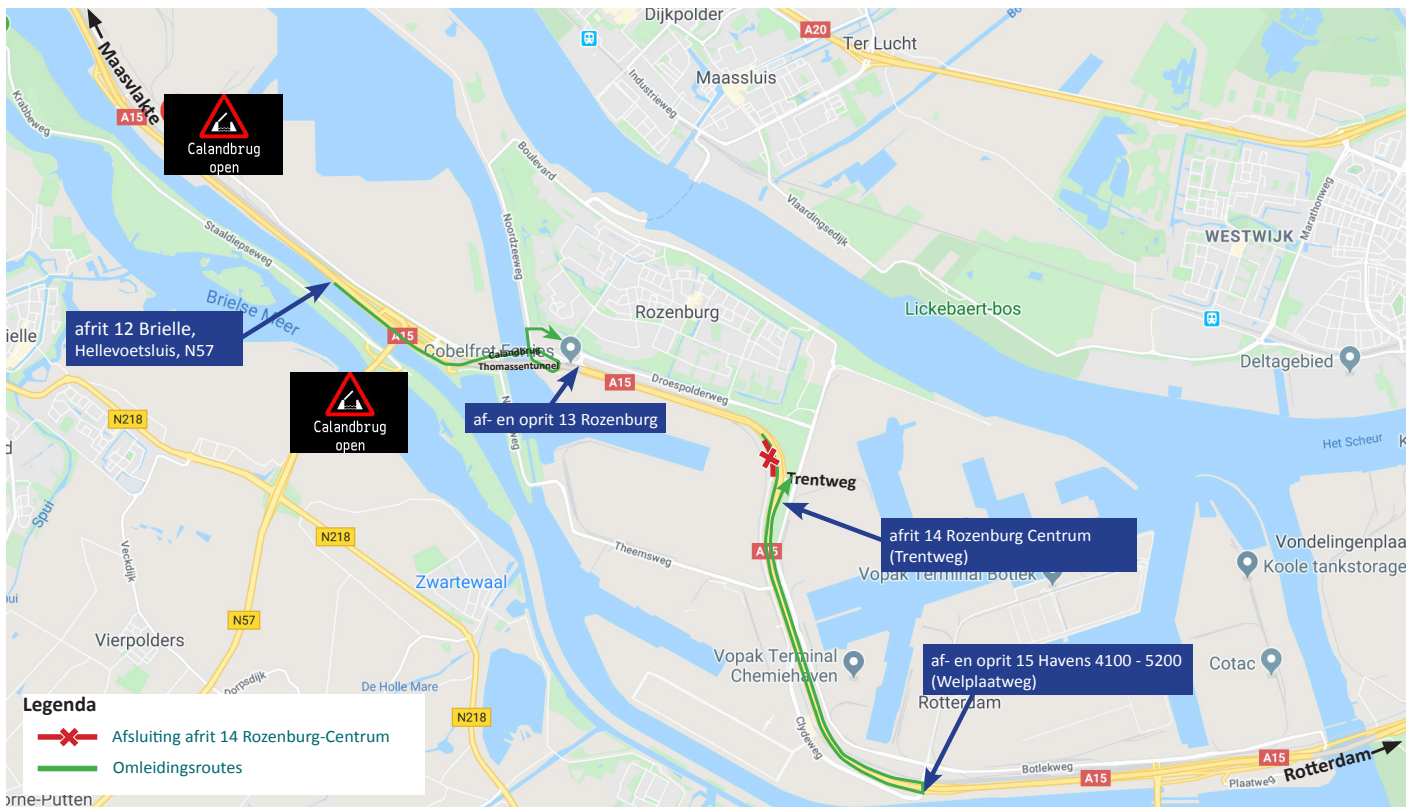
Maasvlakte
A15
Krabbeweg
Calandbrug open
Dijkpolder
A20
Ter Lucht
Maassluis
Industrieweg
Boulevard
Noordzeeweg
Vlaardingsedijk
WESTWIJK
Marathonweg
Staaldiepseweg
Brielse Meer
afrit 12 Brielle, Hellevoetsluis, N57
ielle
A15
Cobelfret Ferries
Calandbrug
Thomassentunnel
Rozenburg
Lickebaert-bos
Deltagebied
Droespolderweg
A15
af- en oprit 13 Rozenburg
Calandbrug open
N218
Het Scheur
Trentweg
Spui
afrit 14 Rozenburg Centrum (Trentweg)
N218
Veckdijk
Theemsweg
A15
Zwartewaal
Vopak Terminal Botlek
Vondelingenplaa
Koole tankstorage
Vierpolders
N57
Vopak Terminal Chemiehaven
af- en oprit 15 Havens 4100 - 5200 (Welplaatweg)
Cotac
Dorpsdijk
De Holle Mare
N218
Rotterdam
Clydeweg
Legenda
Afsluiting afrit 14 Rozenburg-Centrum
Omleidingsroutes
rne-Putten
Botlekweg
A15
A15
Plaatweg
Rotterdam